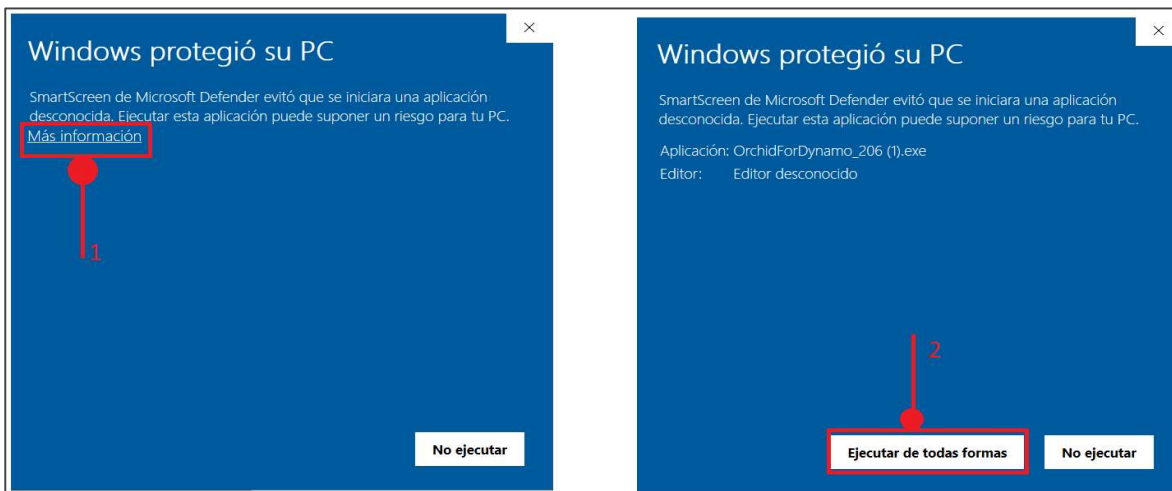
×

Windows protegió su PC

SmartScreen de Microsoft Defender evitó que se iniciara una aplicación desconocida. Ejecutar esta aplicación puede suponer un riesgo para tu PC.

Más información

1

No ejecutar

×

Windows protegió su PC

SmartScreen de Microsoft Defender evitó que se iniciara una aplicación desconocida. Ejecutar esta aplicación puede suponer un riesgo para tu PC.

Aplicación: OrchidForDynamo_206 (1).exe
Editor: Editor desconocido

2

Ejecutar de todas formas

No ejecutar